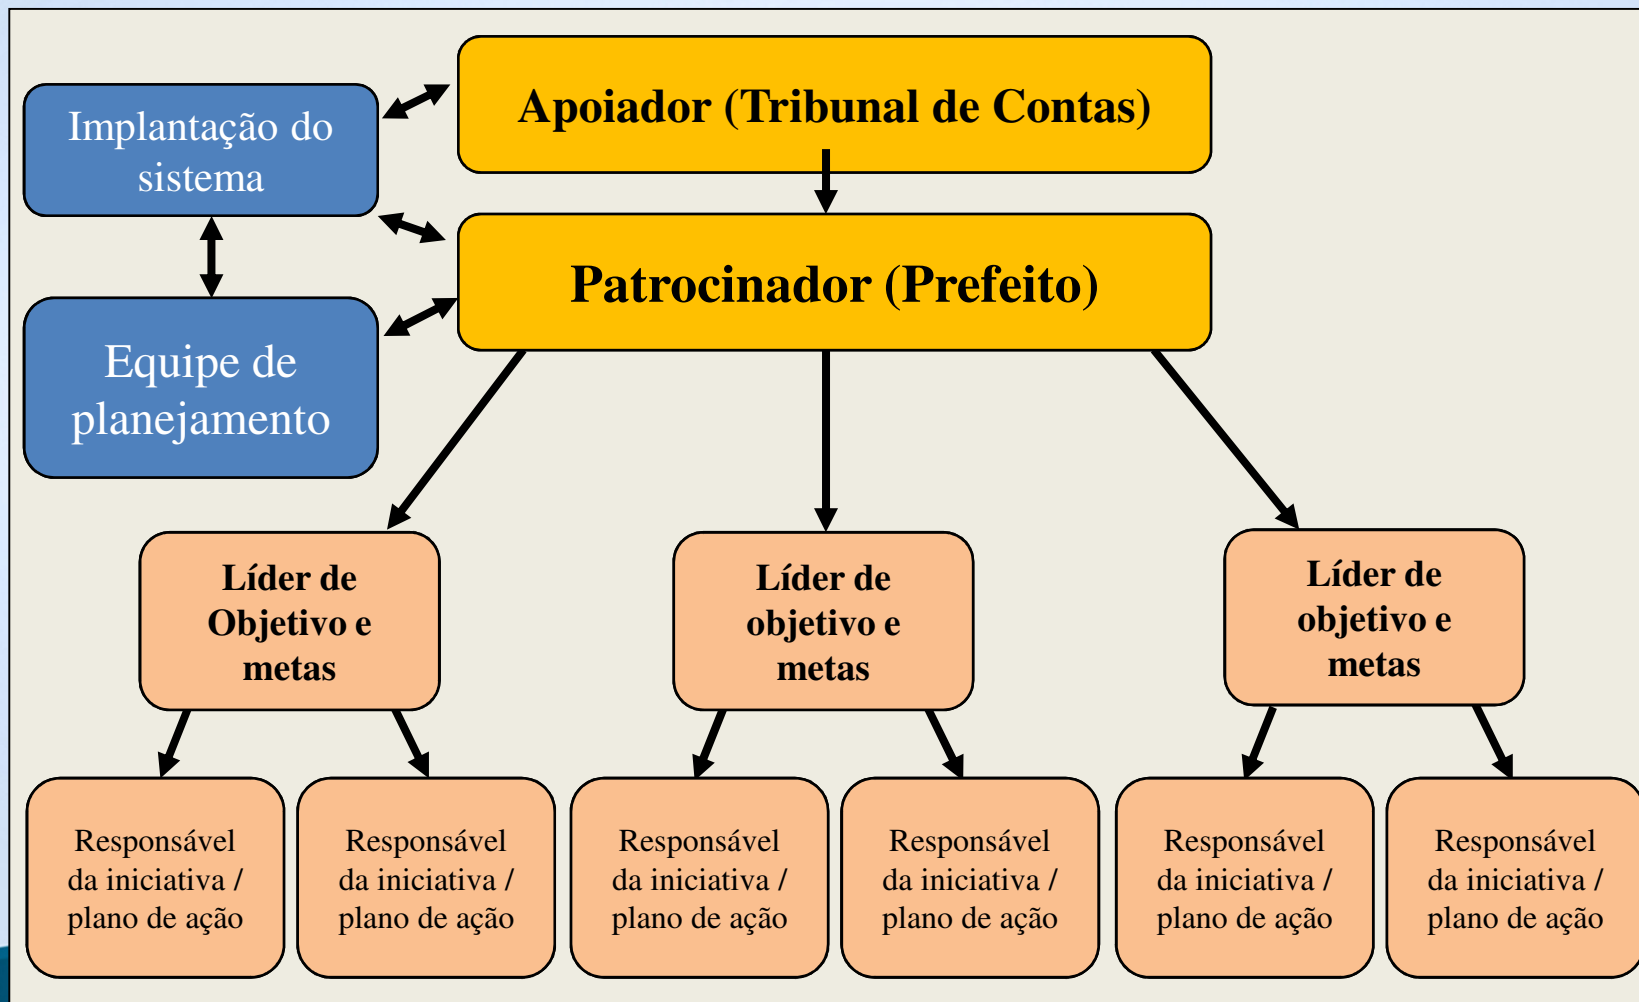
Implantação do sistema

Apoiador (Tribunal de Contas)

Patrocinador (Prefeito)

Equipe de planejamento

Líder de Objetivo e metas

Líder de objetivo e metas

Líder de objetivo e metas

Responsável da iniciativa / plano de ação

Responsável da iniciativa / plano de ação

Responsável da iniciativa / plano de ação

Responsável da iniciativa / plano de ação

Responsável da iniciativa / plano de ação

Responsável da iniciativa / plano de ação